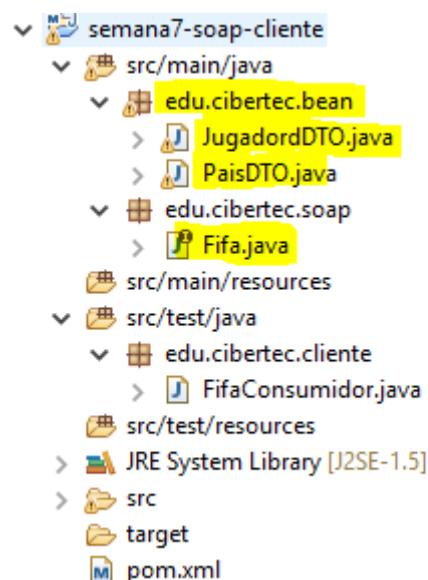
semana7-soap-cliente
src/main/java
edu.cibertec.bean
JugadordDTO.java
PaisDTO.java
edu.cibertec.soap
Fifa.java
src/main/resources
src/test/java
edu.cibertec.cliente
FifaConsumidor.java
src/test/resources
JRE System Library [J2SE-1.5]
src
target
pom.xml